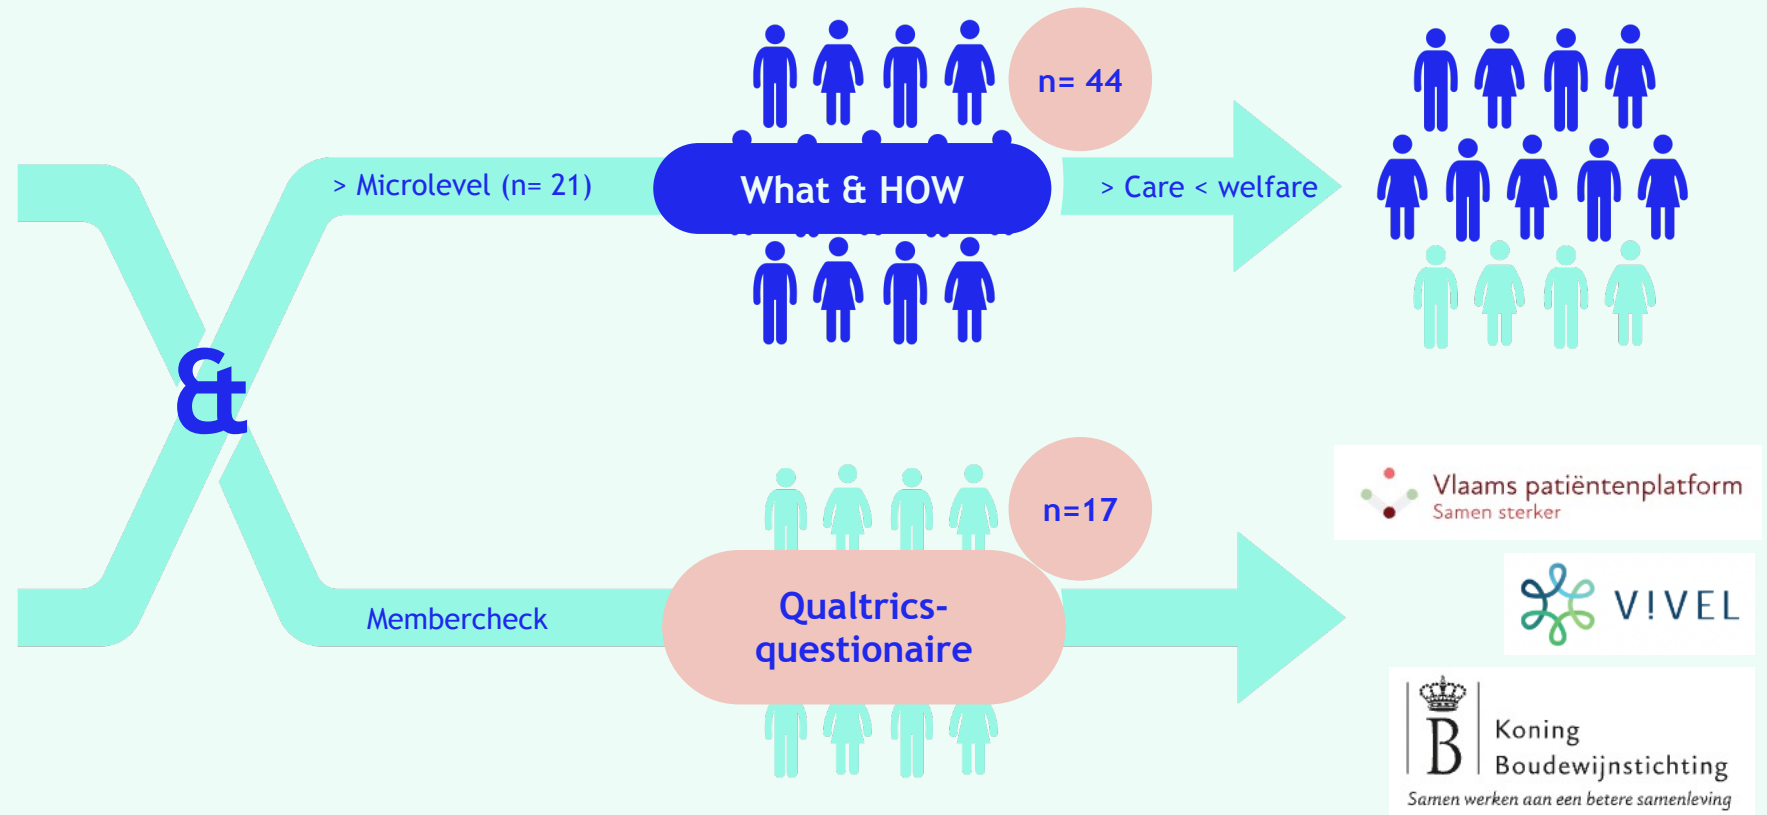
n= 44

> Microlevel (n= 21)

What & HOW

> Care < welfare

&

n=17

Membercheck

Qualtrics-questionaire

Vlaams patiëntenplatform
Samen sterker

V!VEL

B

Koning Boudewijnstichting
Samen werken aan een betere samenleving